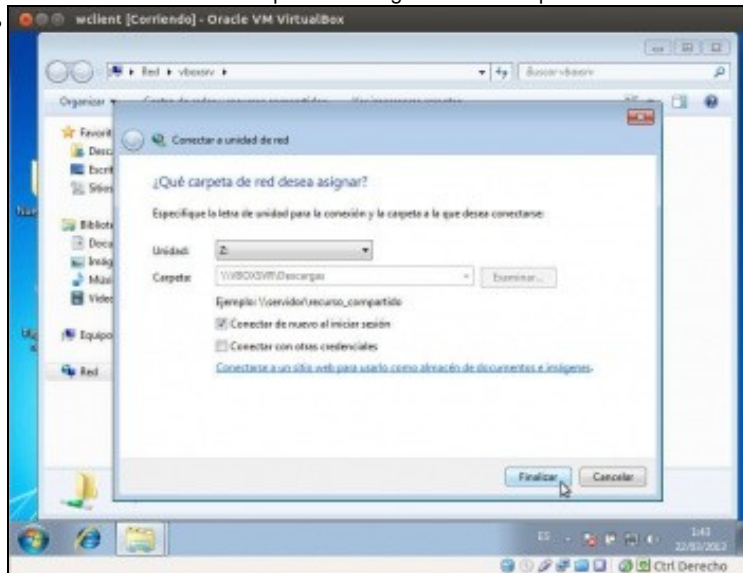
wclient [Corriendo] - Oracle VM VirtualBox

Red ▸ vboxsrv ▸

Buscar vboxsrv

Organizar

Favorit
Desc
Escrit
Sitios

Bibliot
Docu
Imág
Músi
Víde

Equipo

Red

Conectar a unidad de red

¿Qué carpeta de red desea asignar?

Especifique la letra de unidad para la conexión y la carpeta a la que desea conectarse:

Unidad: Z:

Carpeta: \\VBOXSVR\Descargas

Examinar...

Ejemplo: \\servidor\recurso_compartido

Conectar de nuevo al iniciar sesión

Conectar con otras credenciales

Conectarse a un sitio web para usarlo como almacén de documentos e imágenes.

Finalizar

Cancelar

ES

1:43
22/03/2012

Ctrl Derecho